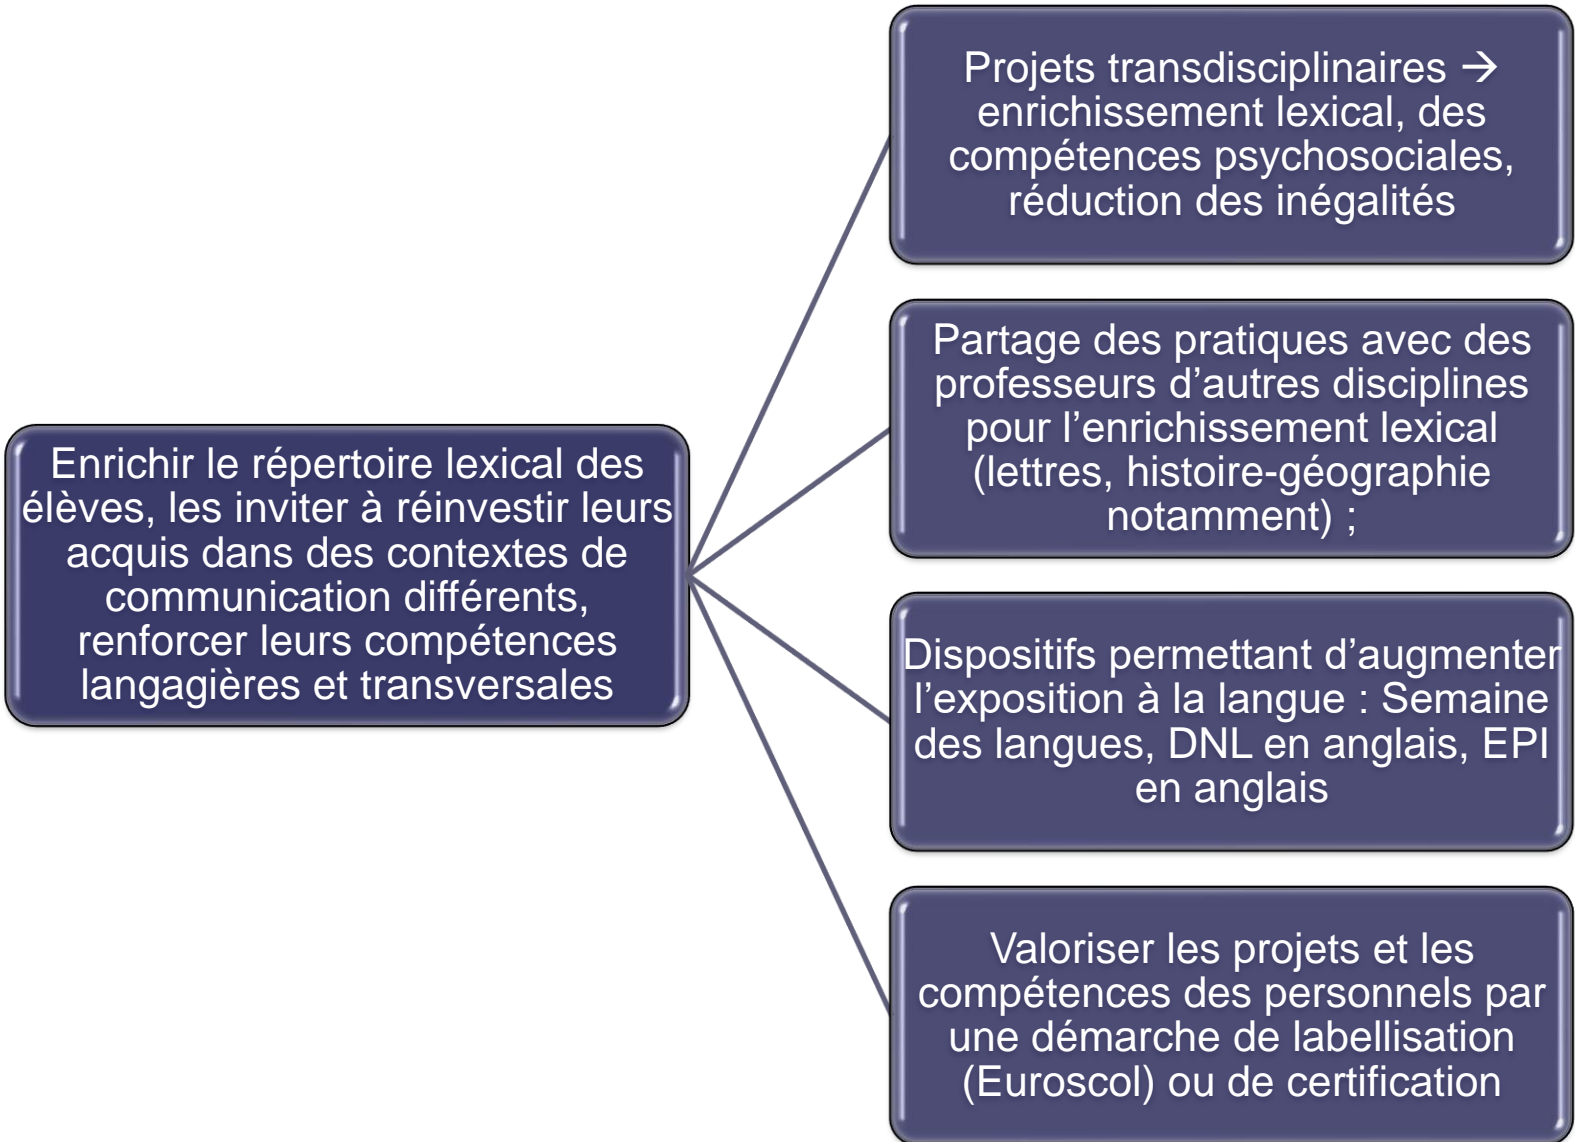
Enrichir le répertoire lexical des élèves, les inviter à réinvestir leurs acquis dans des contextes de communication différents, renforcer leurs compétences langagières et transversales

Projets transdisciplinaires → enrichissement lexical, des compétences psychosociales, réduction des inégalités

Partage des pratiques avec des professeurs d’autres disciplines pour l’enrichissement lexical (lettres, histoire-géographie notamment) ;

Dispositifs permettant d’augmenter l’exposition à la langue : Semaine des langues, DNL en anglais, EPI en anglais

Valoriser les projets et les compétences des personnels par une démarche de labellisation (Euroscol) ou de certification